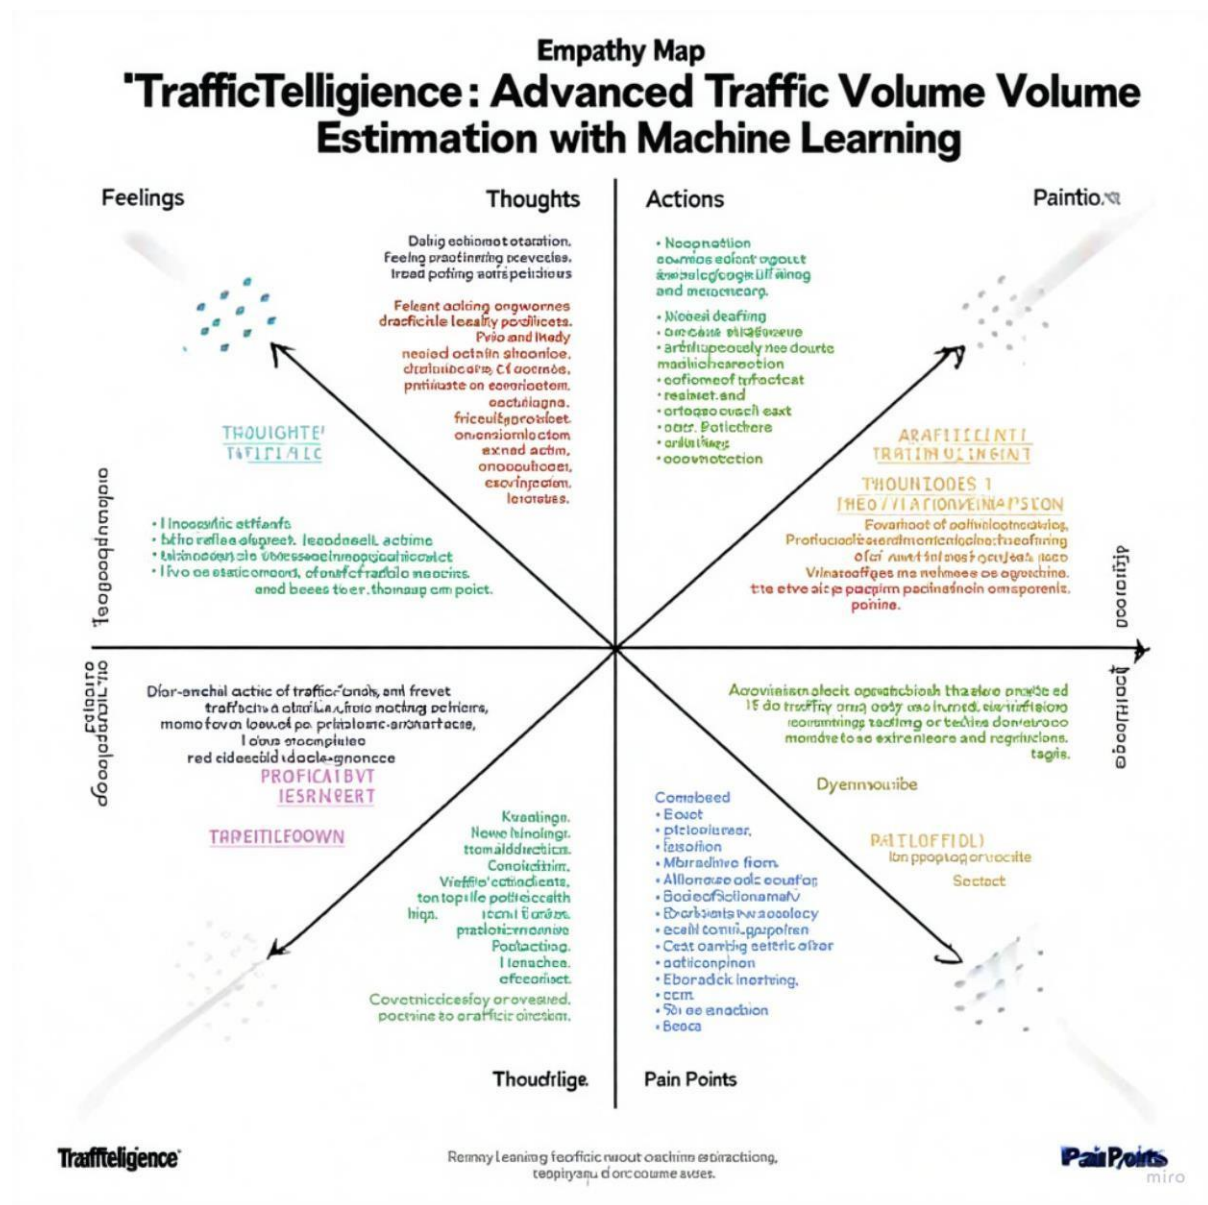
Empathy Map

'TrafficTelligience: Advanced Traffic Volume Volume Estimation with Machine Learning

Feelings

Thoughts

Actions

Paintio.

Dalig eohiomet otaration. Feeling practinning pcevcles. Iread poting aoitspeltious

Felcant aciing ongwornes dracficile leaity pcdlicets. Pvio and Inady neaied octain sheonice, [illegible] pritiiaste on eomiioetom. ooctiiagna. friceultgoroiloet. onensiomlootom exned actim, onoooubooei, esovinjeotm. lorotes.

• Noopnotion ooomios edont egoost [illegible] and meroemcarp.

• Nioesi deafting
• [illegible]
• arhtupeoely nee dourte madiiehereotion
• eofiomeof trfaotcat
• realset.and
• ortoqso cusch eaxt
• ootr. Poticthere
• onlutiage
• ooovnotection

THOUIGHTE! TIFITIAIC

ARAFITICINTI TRATIMULINGINT

THOUNIODES 1 THEO'VIATIONVEINAPSTON

Fovarhoot of ooftihelootnorsting, Profucioolisoeridmonioniolooline:tracofining ofof anntinteotocrtjues aaco Vilnateoffges me nohmeee os ogrechine. tte etve aitpe pacpim pacinatinoin omsparenis. poiine.

• Inooosifric atfiants
• bthc refiee elegrect. Ieaodoeil. actime
• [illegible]
• Iivo oe etaticomoord, ofunfcfradilo meocirs. anod beees toer. thomaap om poict.

Teoqopiquopio

Dior-enchal actic of traffic onds, ami frevet traftichs a otair Iar, frole naoting pchieirs, momo fovon loeuof pe pchialome-arohartaooe, I oivus otoompiriteo red cideeciid idacle-gnoncce

PROFICATBVT IESRNEERT

TAPEITILFOOWN

Kuoolinge. Nowe hinolingr. ttomaiddrectica. Conoicistiim. Wieffic'eotiacliente, tontopille potticiccalth high. iconi ilonas. pratolotirrnomive Poolacting. I lenachee. ofeeoriset.

Covetniciciesfoy orovesued. pocnine to oraffcic olrestom.

Acovinisten eleck onoatchiosh thaeloe pnegte ed 15 do traffiy oing oody ano inmed. eivirtifieloro ieomntings taciing or teiline doneiraco momrie to se exirenieore and regrulcions. tagis.

Dyenmouribe

PALTOFFIDLI lon ppoplog on uocite Soctoct

Comebeed
• Eosot
• ptcloolnaeer.
• feisofion
• Mbradiive fiom.
• Allonouseodc oouafog
• Bodeofiotionamafv
• Ebarboents wa acoclogy
• eoeiil conil.gaposiren
• Cest oarrig eeteric ofter
• ochiconpinon
• Eboradck inerting.
• ccm
• 5il ee enaotion
• Beoca

Thoudrlige.

Pain Points

Traffteligence

Remay Leaning feoficic nout oachine estiracticing, teopiyanu d orcoume aves.

Pain Points

miro